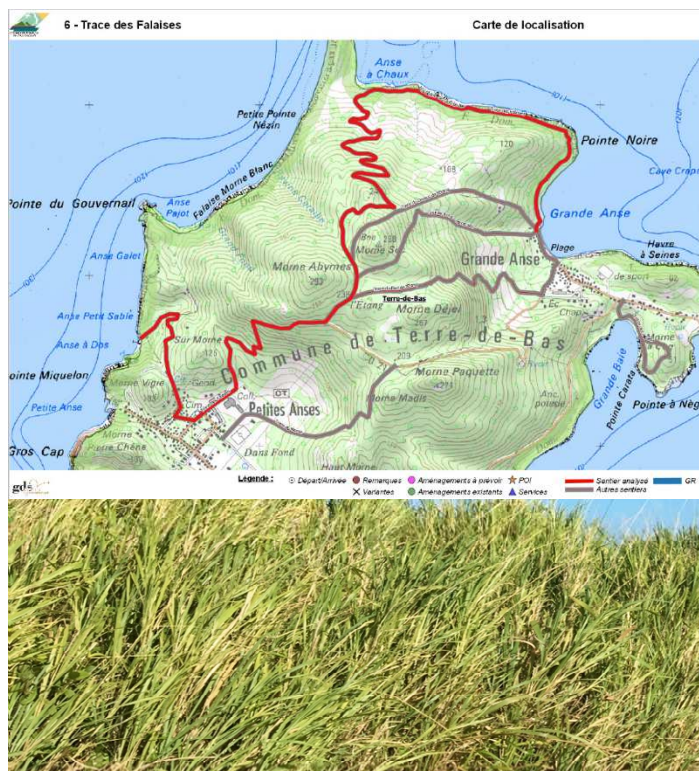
6 - Trace des Falaises

Carte de localisation

Anse à Chaux

Petite Pointe Nésin

Pointe Noire

Falaise Morne Blanc

168

120

Pointe du Gouvernail

Anse Pajot

Cave Crapaud

Grande Anse

Morne Souffleur

Anse Galet

Morne Abymes

Grande Anse

Plage

Havre à Seines

Terre-de-Bas

Anse Petit Sable

L'Etang

Morne Déjeuner

Commune de Terre-de-Bas

Anse à Dos

Sur Morne

125

Pointe Miquelon

Morne Vigie

Morne Paquette

Morne Madis

Petite Anse

Petites Anses

Grande Baie

Pointe Cavalan

Pointe à Nègre

Gros Cap

Morne Petite Chêne

Dans Fond

Haut Morne

Légende :

Départ/Arrivée

Remarques

Variantes

Aménagements à prévoir

Aménagements existants

POI

Services

Sentier analysé

Autres sentiers

GR

gds